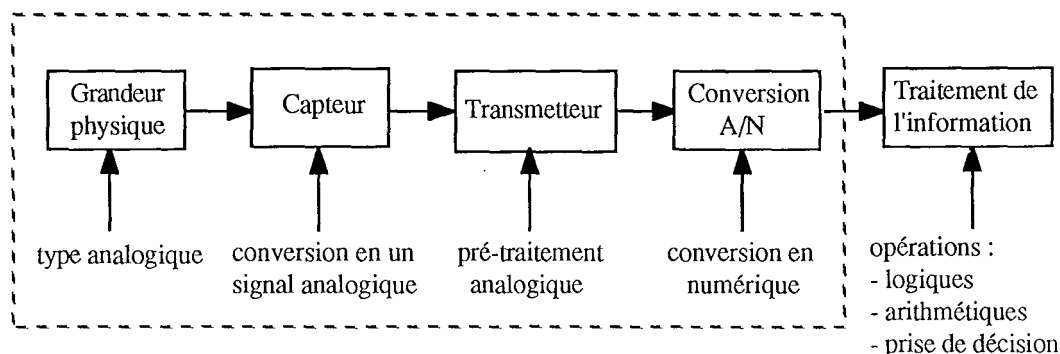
Grandeur physique

Capteur

Transmetteur

Conversion A/N

Traitement de l'information

type analogique

conversion en un signal analogique

pré-traitement analogique

conversion en numérique

opérations :
- logiques
- arithmétiques
- prise de décision